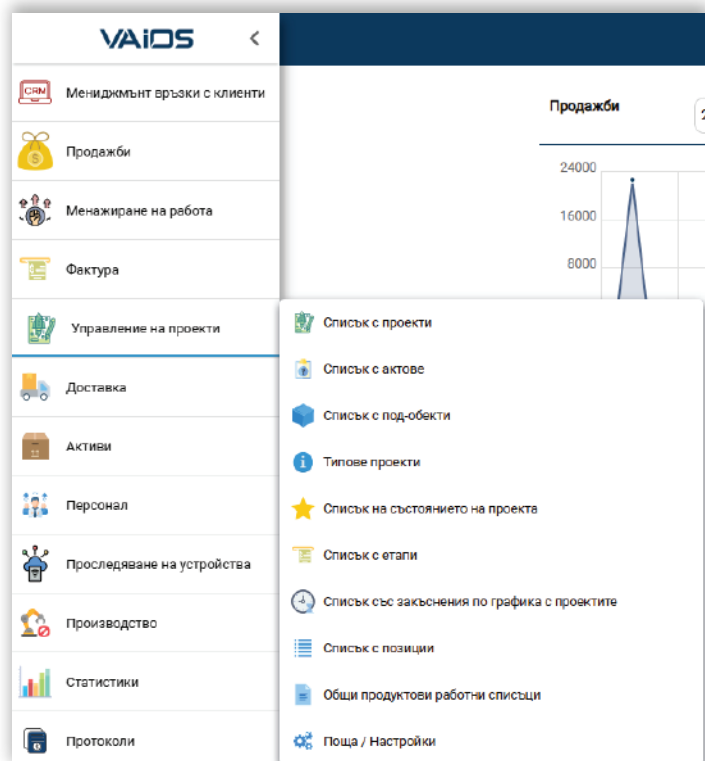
VAiDS
<

CRM Мениджмънт връзки с клиенти
Продажби
Менажиране на работа
Фактура
Управление на проекти
Доставка
Активи
Персонал
Проследяване на устройства
Производство
Статистики
Протоколи

Продажби
2

24000
16000
8000

Списък с проекти
Списък с актове
Списък с под-обекти
Типове проекти
Списък на състоянието на проекта
Списък с етапи
Списък със закъснения по графика с проектите
Списък с позиции
Общи продуктови работни списъци
Поща / Настройки